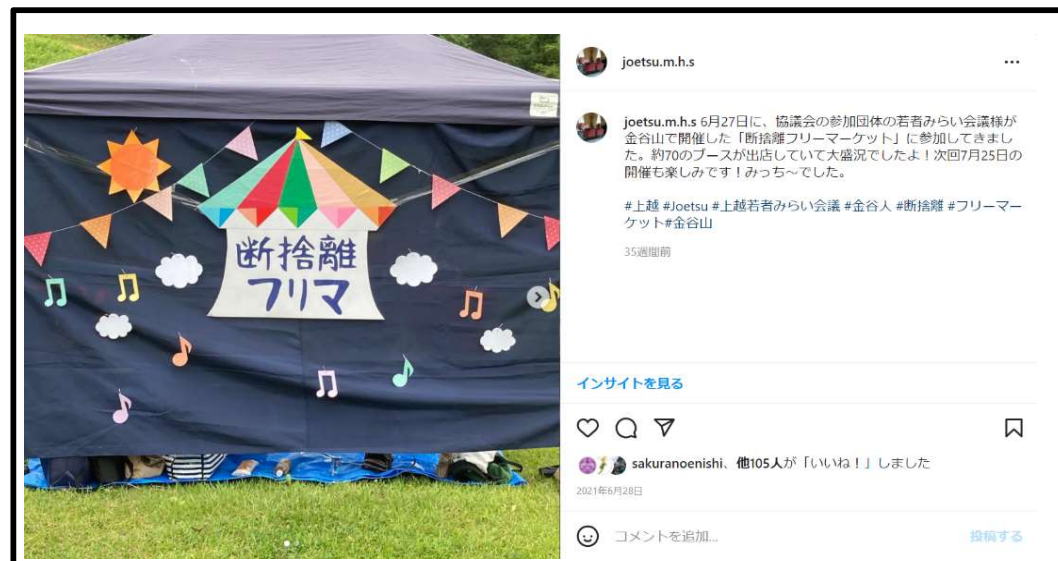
断捨離
フリマ

joetsu.m.h.s

joetsu.m.h.s 6月27日に、協議会の参加団体の若者みらい会議様が金谷山で開催した「断捨離フリーマーケット」に参加してきました。約70のブースが出店していて大盛況でしたよ！次回7月25日の開催も楽しみです！みっち～でした。

#上越 #Joetsu #上越若者みらい会議 #金谷人 #断捨離 #フリーマーケット#金谷山

35週間前

インサイトを見る

sakuranoenishi、他105人が「いいね！」しました

2021年6月28日

コメントを追加...

投稿する